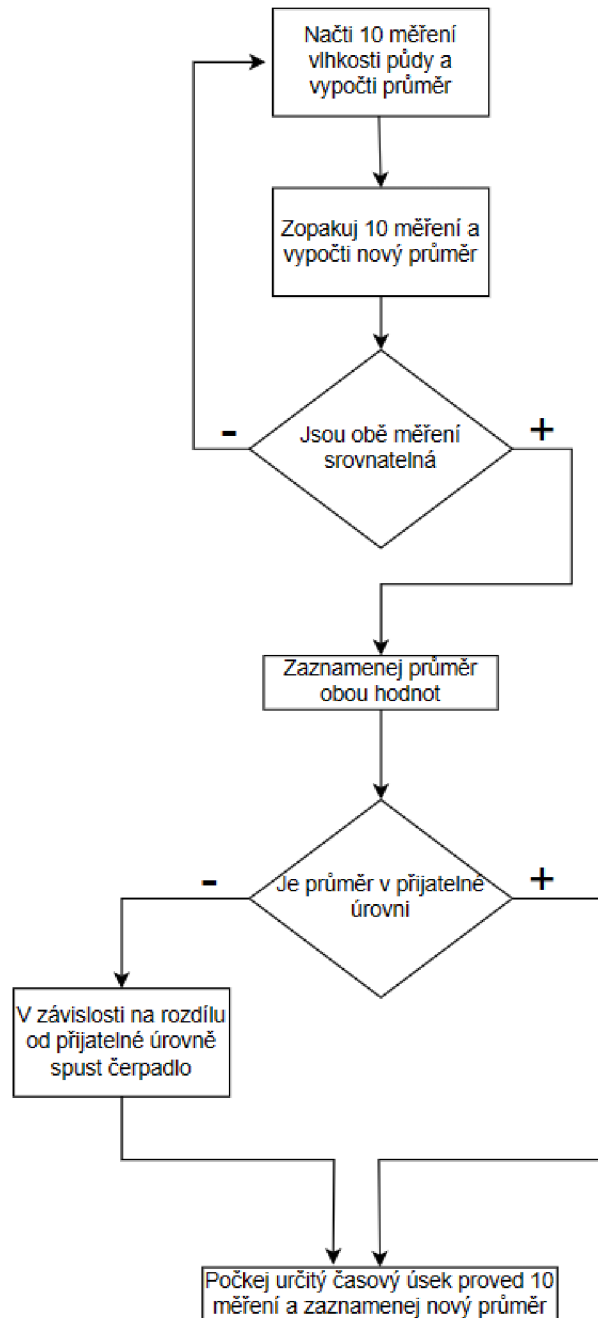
Načti 10 měření vlhkosti půdy a vypočti průměr

Zopakuj 10 měření a vypočti nový průměr

-

Jsou obě měření srovnatelná

+

Zaznamenej průměr obou hodnot

-

Je průměr v přijatelné úrovni

+

V závislosti na rozdílu od přijatelné úrovně spust čerpadlo

Počkej určitý časový úsek proveď 10 měření a zaznamenej nový průměr